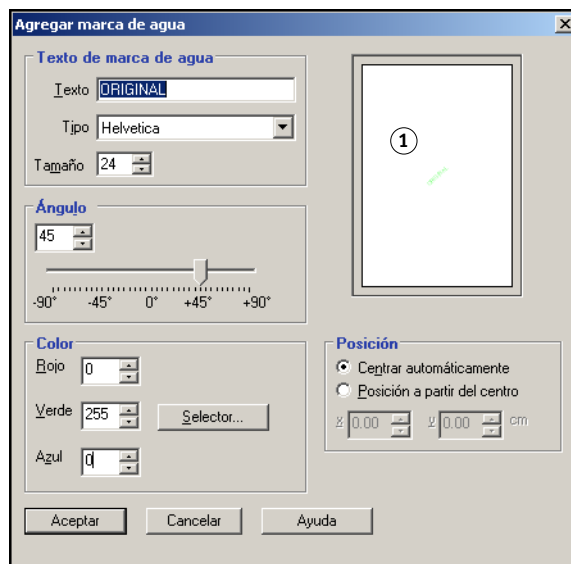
Agregar marca de agua

Texto de marca de agua

Texto ORIGINAL

Tipo Helvetica

Tamaño 24

Ángulo

45

-90° -45° 0° +45° +90°

Color

Rojo 0

Verde 255

Azul 0

Selector...

①

Posición

Centrar automáticamente

Posición a partir del centro

X 0.00 Y 0.00 cm

Aceptar Cancelar Ayuda